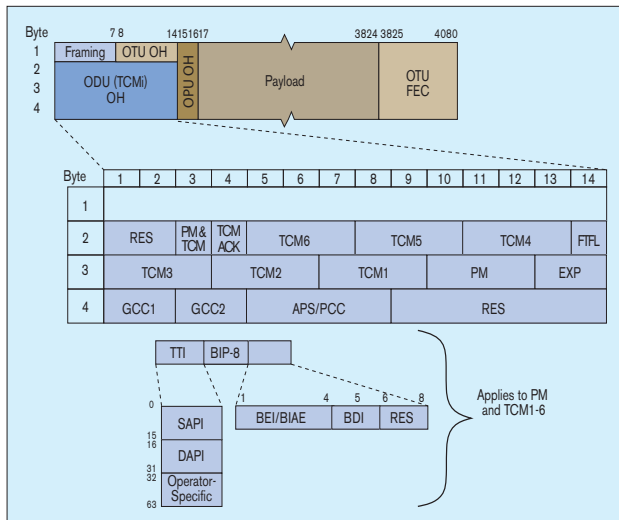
Byte
1
2
3
4

7 8
14151617
3824 3825
4080

Framing
OTU OH
ODU (TCMi) OH
OPU OH
Payload
OTU FEC

| Byte | 1 | 2 | 3 | 4 | 5 | 6 | 7 | 8 | 9 | 10 | 11 | 12 | 13 | 14 |
|---|---|---|---|---|---|---|---|---|---|---|---|---|---|---|
| 1 | | | | | | | | | | | | | | |
| 2 | RES | | PM& TCM | TCM ACK | TCM6 | | | TCM5 | | | TCM4 | | | FTFL |
| 3 | TCM3 | | | TCM2 | | | TCM1 | | PM | | | EXP | | |
| 4 | GCC1 | | GCC2 | | APS/PCC | | | | RES | | | | | |

TTI
BIP-8

0
SAPI
15
16
DAPI
31
32
Operator-Specific
63

1
4
5
6
8
BEI/BIAE
BDI
RES

Applies to PM and TCM1-6